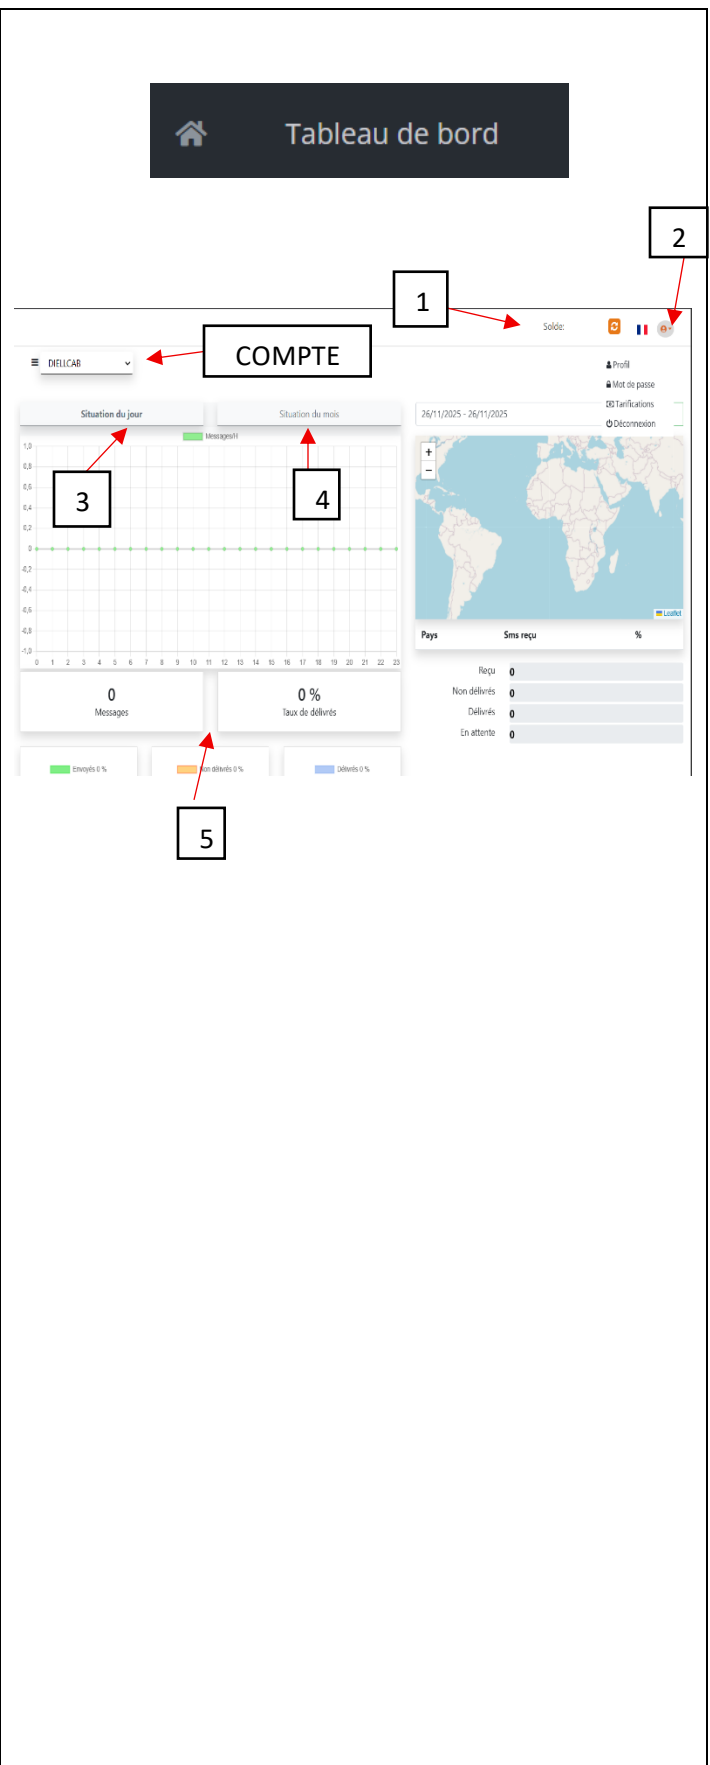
Tableau de bord

2

1

Solde:

COMPTE

DIELLCAB

Profil
Mot de passe
Tarifications
Déconnexion

Situation du jour

Situation du mois

26/11/2025 - 26/11/2025

Messages/H

3

4

1,0
0,8
0,6
0,4
0,2
0
-0,2
-0,4
-0,6
-0,8
-1,0

0 1 2 3 4 5 6 7 8 9 10 11 12 13 14 15 16 17 18 19 20 21 22 23

+
−

Leaflet

| Pays | Sms reçu | % |
|---|---|---|

0
Messages

0 %
Taux de délivrés

Reçu 0
Non délivrés 0
Délivrés 0
En attente 0

Envoyés 0 %
Non délivrés 0 %
Délivrés 0 %

5